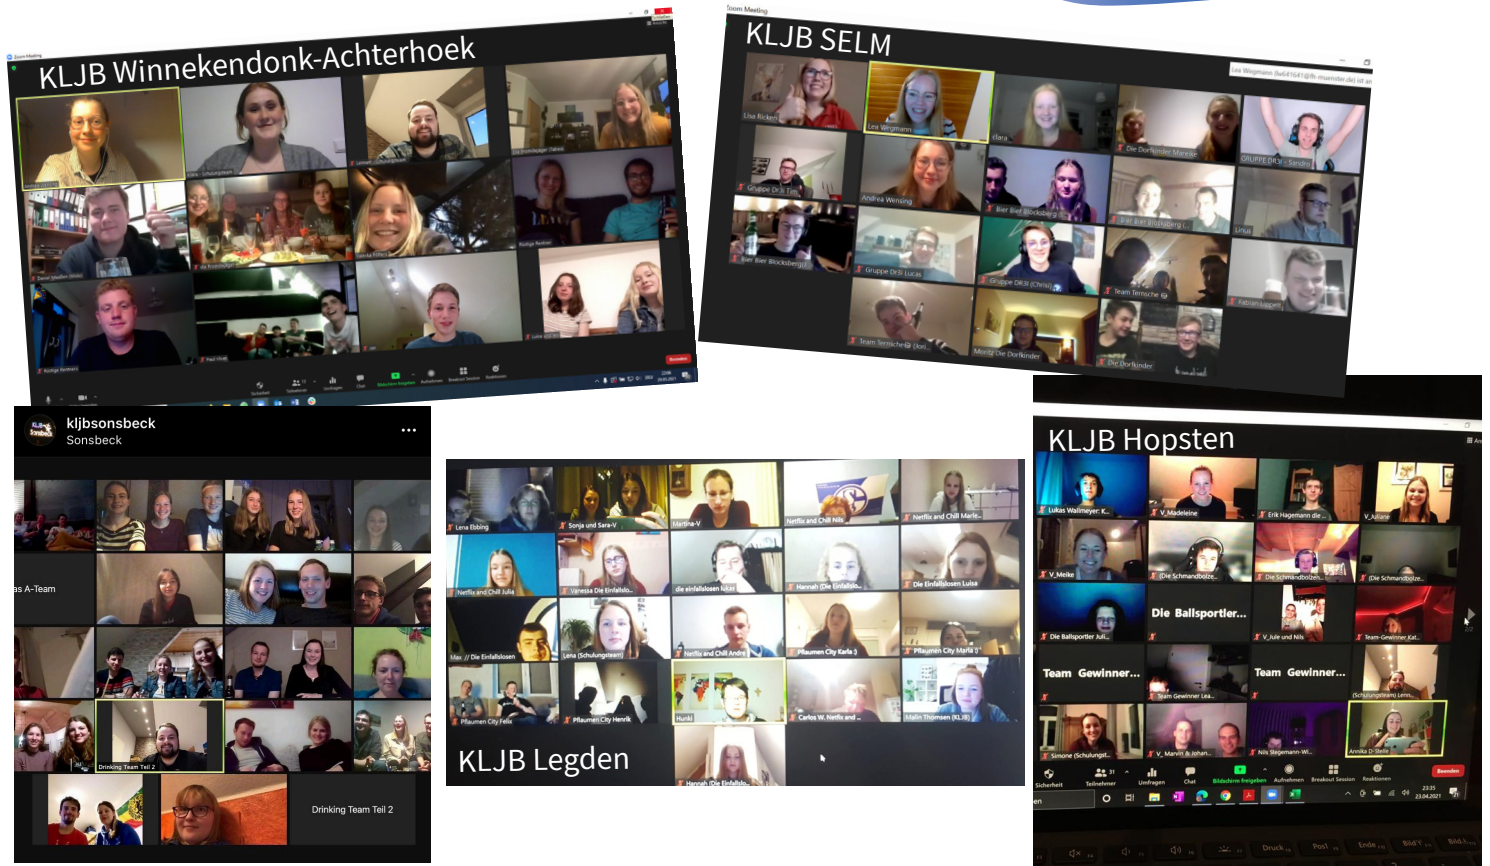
KLJB Winnekendonk-Achterhoek

KLJB SELM

Lisa Ricken
Lea Wegmann
clara
Die Dorfkinder Mareike
GRUPPE DR3I - Sandra
Gruppe Dr3i Tim
Andrea Wensing
Bier Bier Blocksberg
Linus
Bier Bier Blocksberg
Gruppe Dr3i Lucas
Gruppe DR3I (Chris)
Team Tersche
Fabian Jeppelt
Team Tersche (Jon)
Moritz Die Dorfkinder
Die Dorfkinder

kljbsonsbeck
Sonsbeck
as A-Team
Drinking Team Teil 2
Drinking Team Teil 2

Lena Ebbing
Sonja und Sara-V
Martina-V
Netflix and Chill Nils
Netflix and Chill Marle...
Netflix and Chill Julia
Vanessa Die Einfallslo...
die einfallslosen lukas
Hannah (Die Einfallslo...
Die Einfallslosen Luisa
Max // Die Einfallslosen
Lena (Schulungsteam)
Netflix and Chill Andre
Pflaumen City Karla :)
Pflaumen City Maria :)
Pflaumen City Felix
Pflaumen City Henrik
Hunki
Carlos W. Netflix and ...
Malin Thomsen (KLJB)
Hannah (Die Einfallslo...
KLJB Legden

KLJB Hopsten
Lukas Wallmeyer: K...
V_Madeleine
Erik Hagemann die ...
V_Juliane
V_Meike
(Die Schmandbolze...
Die Schmandbolzen...
(Die Schmandbolze...
Die Ballsportler...
Die Ballsportler Juli...
V_Jule und Nils
Team-Gewinner Kat...
Team Gewinner...
Team Gewinner Lea...
Team Gewinner...
(Schulungsteam) Lenn...
Simone (Schulungst...
V_Marvin & Johan...
Nils Stegemann-Wi...
Annika D-Stelle
Sicherheit
Teilnehmer
Umfragen
Chat
Bildschirm freigeben
Aufnehmen
Breakout Session
Reaktionen
Beenden